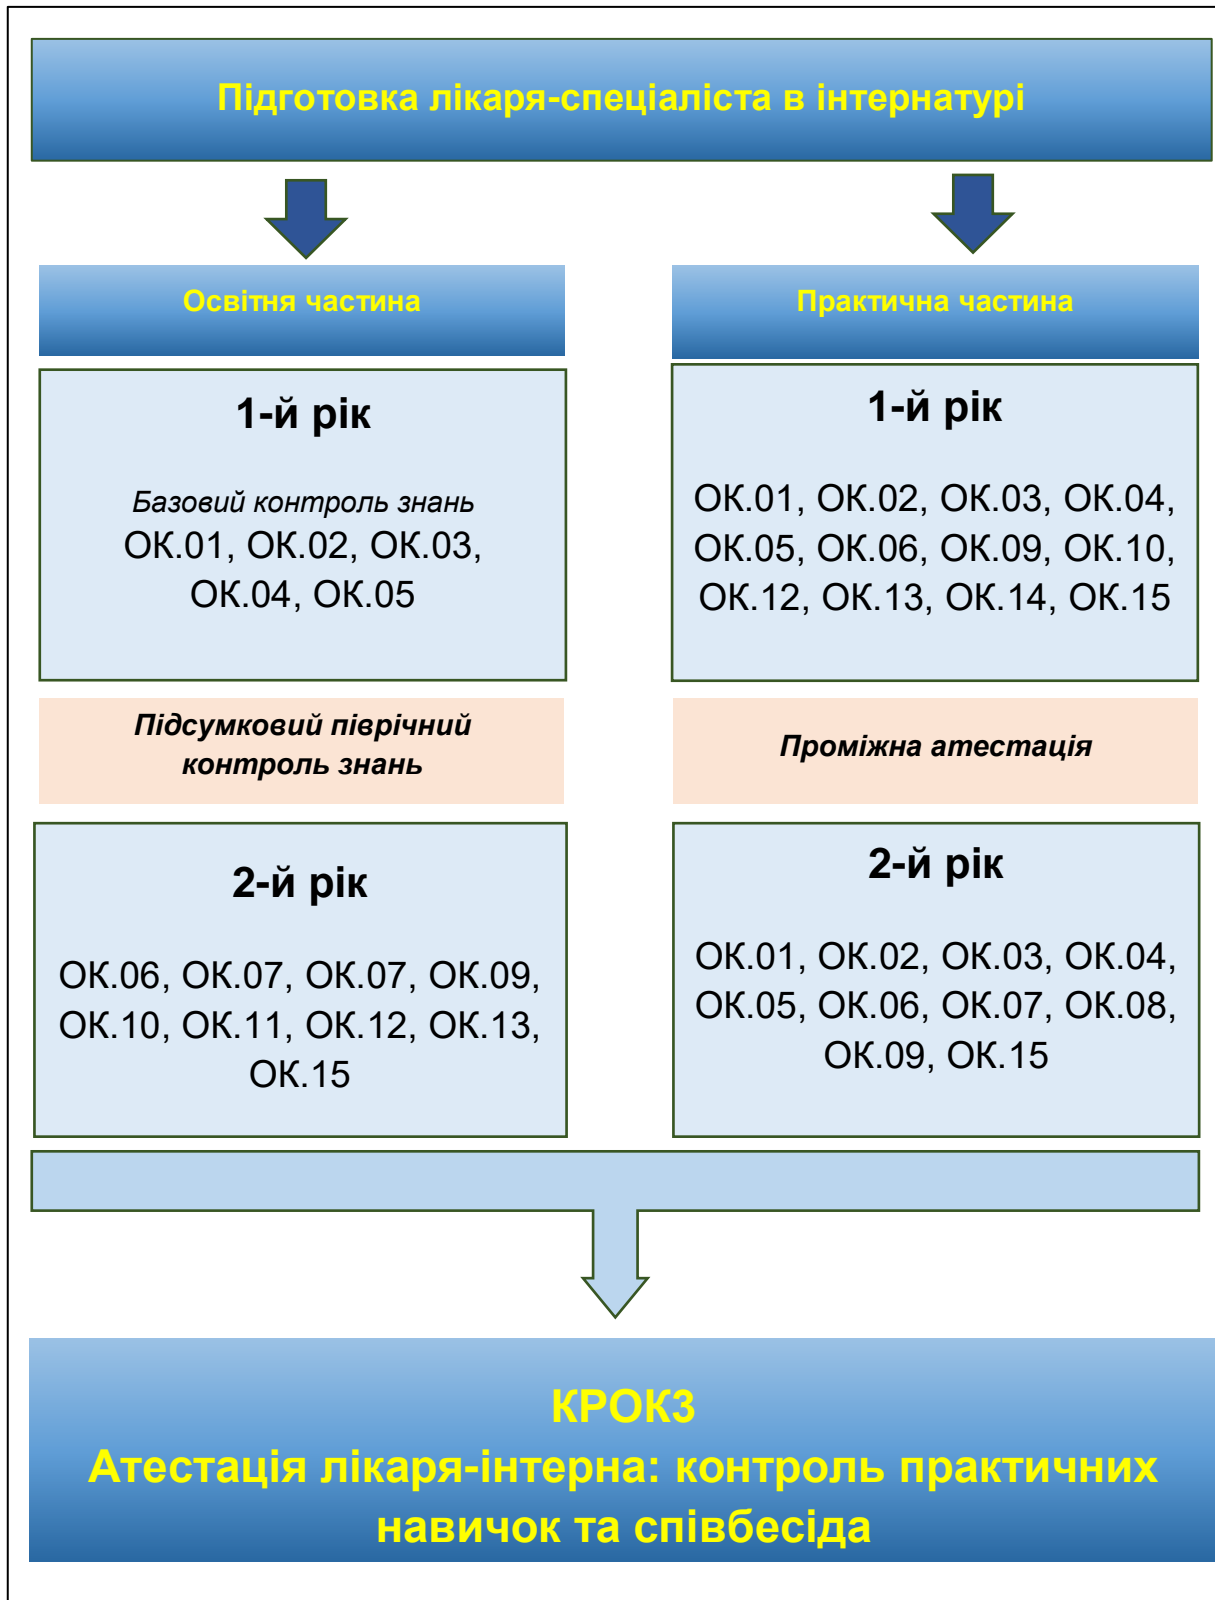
Підготовка лікаря-спеціаліста в інтернатурі

Освітня частина

1-й рік

Базовий контроль знань
ОК.01, ОК.02, ОК.03, ОК.04, ОК.05

Підсумковий піврічний контроль знань

2-й рік

ОК.06, ОК.07, ОК.07, ОК.09, ОК.10, ОК.11, ОК.12, ОК.13, ОК.15

Практична частина

1-й рік

ОК.01, ОК.02, ОК.03, ОК.04, ОК.05, ОК.06, ОК.09, ОК.10, ОК.12, ОК.13, ОК.14, ОК.15

Проміжна атестація

2-й рік

ОК.01, ОК.02, ОК.03, ОК.04, ОК.05, ОК.06, ОК.07, ОК.08, ОК.09, ОК.15

КРОК3
Атестація лікаря-інтерна: контроль практичних навичок та співбесіда